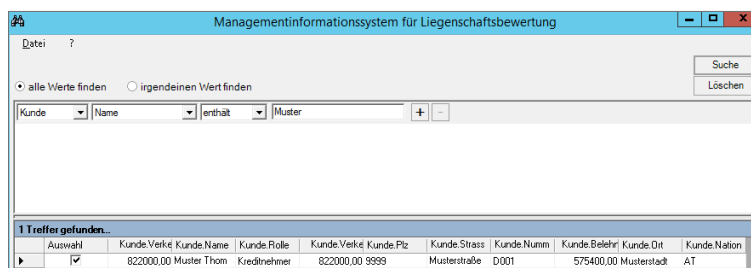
Managementinformationssystem für Liegenschaftsbewertung

Datei ?

Suche

Löschen

alle Werte finden irgendeinen Wert finden

Kunde Name enthält Muster + -

1 Treffer gefunden...

| | Auswahl | Kunde.Verke | Kunde.Name | Kunde.Rolle | Kunde.Verke | Kunde.Plz | Kunde.Strass | Kunde.Numm | Kunde.Belehr | Kunde.Ort | Kunde.Nation |
|---|---|---|---|---|---|---|---|---|---|---|---|
| ▸ | ✔ | 822000,00 | Muster Thom | Kreditnehmer | 822000,00 | 9999 | Musterstraße | D001 | 575400,00 | Musterstadt | AT |